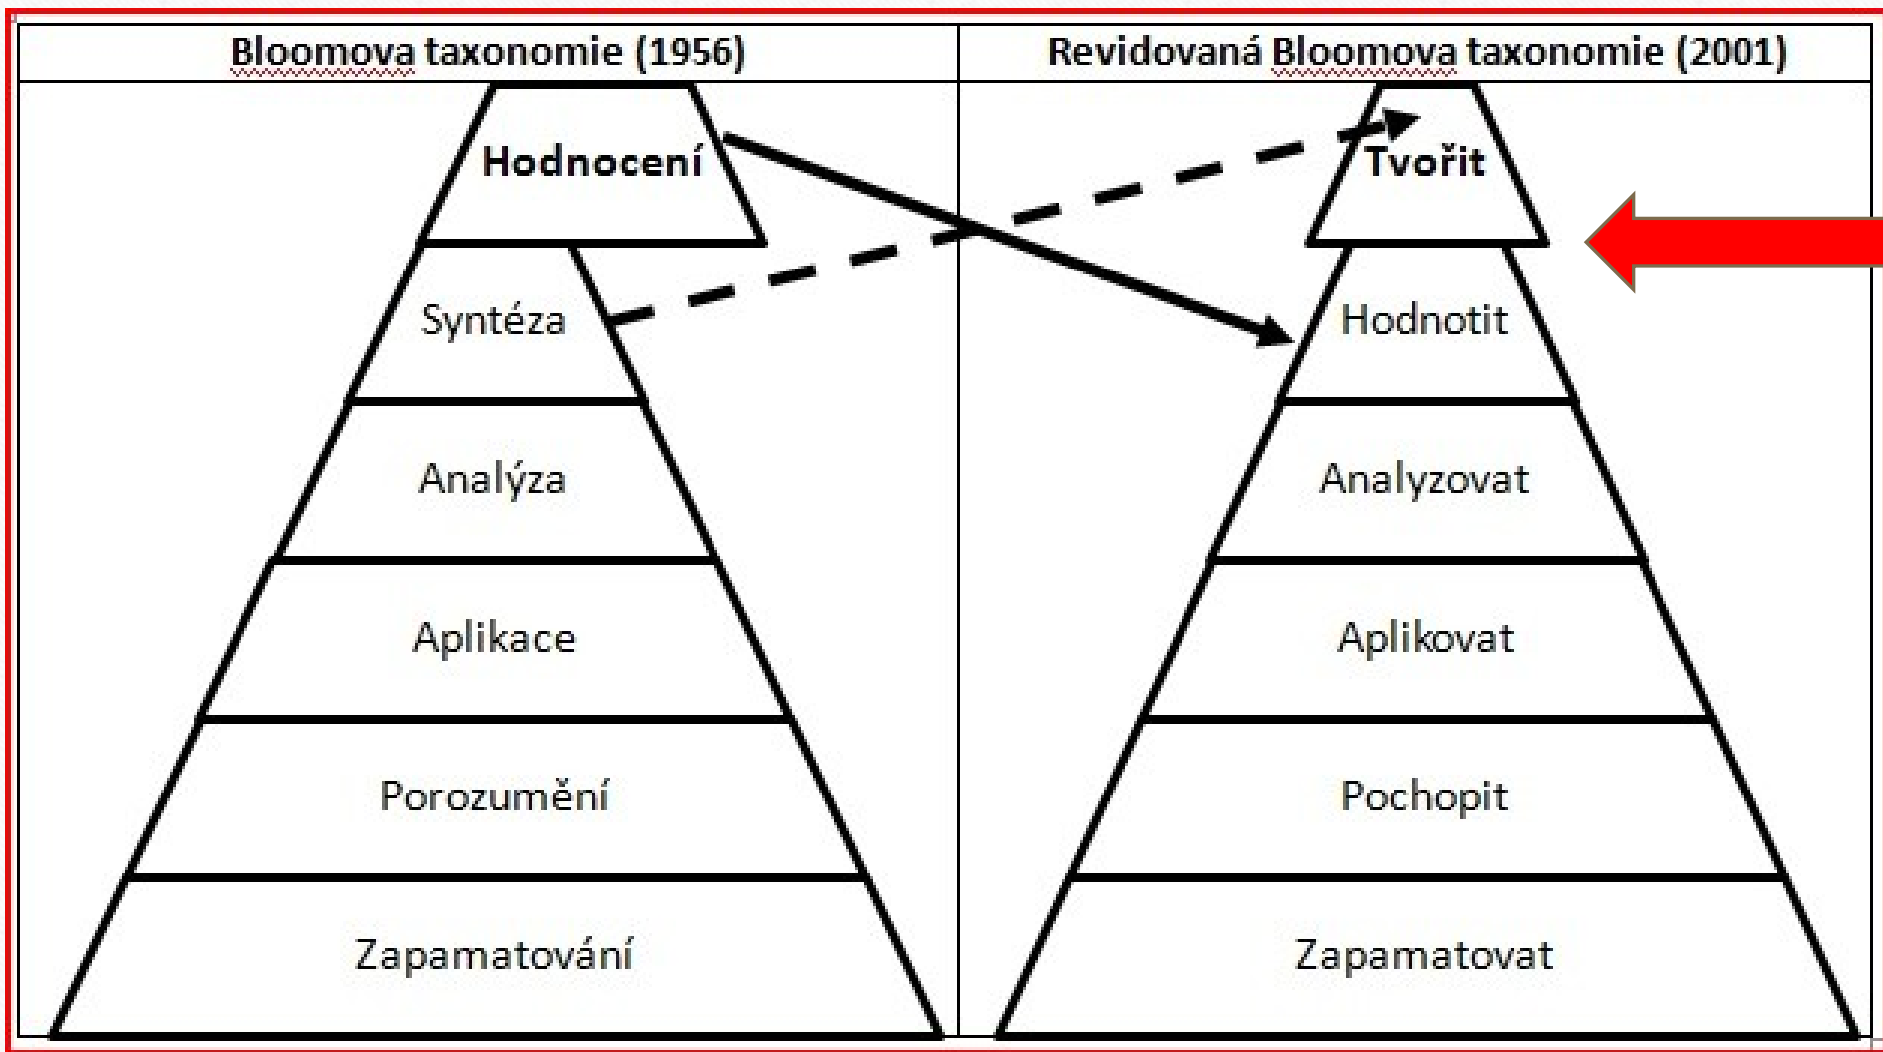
| Bloomova taxonomie (1956) | Revidovaná Bloomova taxonomie (2001) |
|---|---|
| Hodnocení | Tvořit |
| Syntéza | Hodnotit |
| Analýza | Analyzovat |
| Aplikace | Aplikovat |
| Porozumění | Pochopit |
| Zapamatování | Zapamatovat |